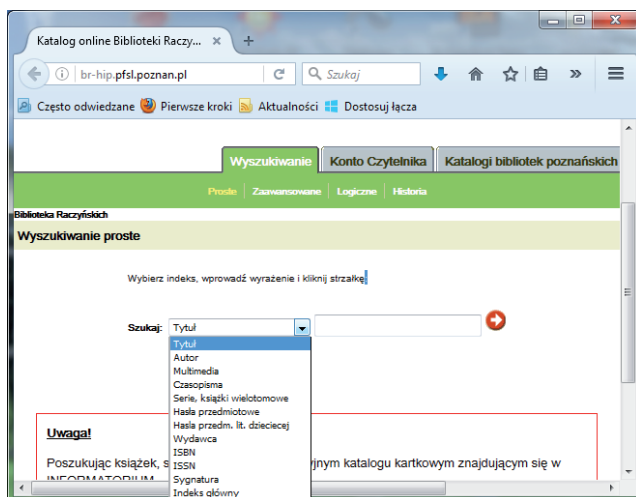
Katalog online Biblioteki Raczy... ×

+

br-hip.pfsl.poznan.pl

Szukaj

Często odwiedzane Pierwsze kroki Aktualności Dostosuj łącza

Wyszukiwanie Konto Czytelnika Katalogi bibliotek poznańskich

Proste | Zaawansowane | Logiczne | Historia

Biblioteka Raczyńskich

Wyszukiwanie proste

Wybierz indeks, wprowadź wyrażenie i kliknij strzałkę

Szukaj: Tytuł

Tytuł
Autor
Multimedia
Czasopisma
Serie, książki wielotomowe
Hasła przedmiotowe
Hasła przedm. lit. dziecięcej
Wydawca
ISBN
ISSN
Sygnatura
Indeks główny

Uwaga!

Poszukując książek, s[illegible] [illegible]yjnym katalogu kartkowym znajdującym się w INFORMATORIUM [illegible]